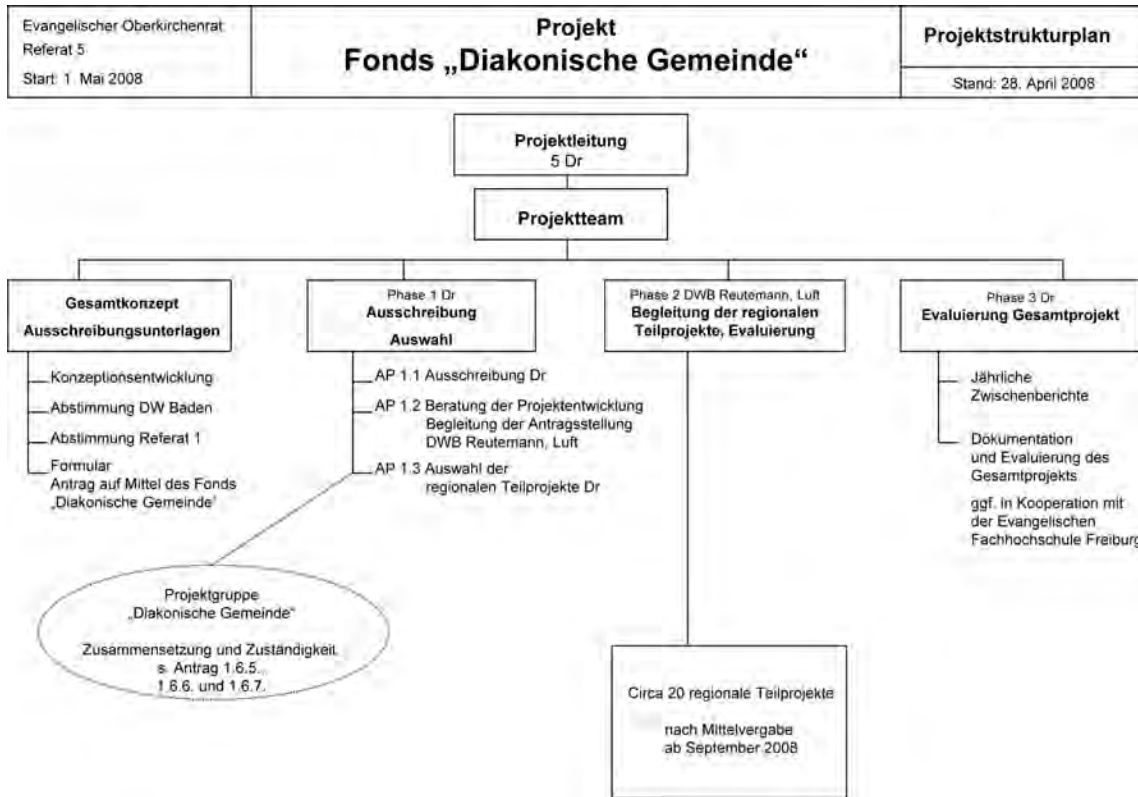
Evangelischer Oberkirchenrat
Referat 5
Start: 1. Mai 2008

Projekt
Fonds „Diakonische Gemeinde“

Projektstrukturplan

Stand: 28. April 2008

Projektleitung
5 Dr

Projektteam

Gesamtkonzept
Ausschreibungsunterlagen

Konzeptionsentwicklung

Abstimmung DW Baden

Abstimmung Referat 1

Formular
Antrag auf Mittel des Fonds „Diakonische Gemeinde“

Phase 1 Dr
Ausschreibung
Auswahl

AP 1.1 Ausschreibung Dr

AP 1.2 Beratung der Projektentwicklung
Begleitung der Antragsstellung
DWB Reutemann, Luft

AP 1.3 Auswahl der
regionalen Teilprojekte Dr

Phase 2 DWB Reutemann, Luft
Begleitung der regionalen Teilprojekte, Evaluierung

Phase 3 Dr
Evaluierung Gesamtprojekt

Jährliche
Zwischenberichte

Dokumentation
und Evaluierung des
Gesamtprojekts

ggf. in Kooperation mit
der Evangelischen
Fachhochschule Freiburg

Projektgruppe
„Diakonische Gemeinde“

Zusammensetzung und Zuständigkeit
s. Antrag 1.6.5.,
1.6.6. und 1.6.7.

Circa 20 regionale Teilprojekte

nach Mittelvergabe
ab September 2008